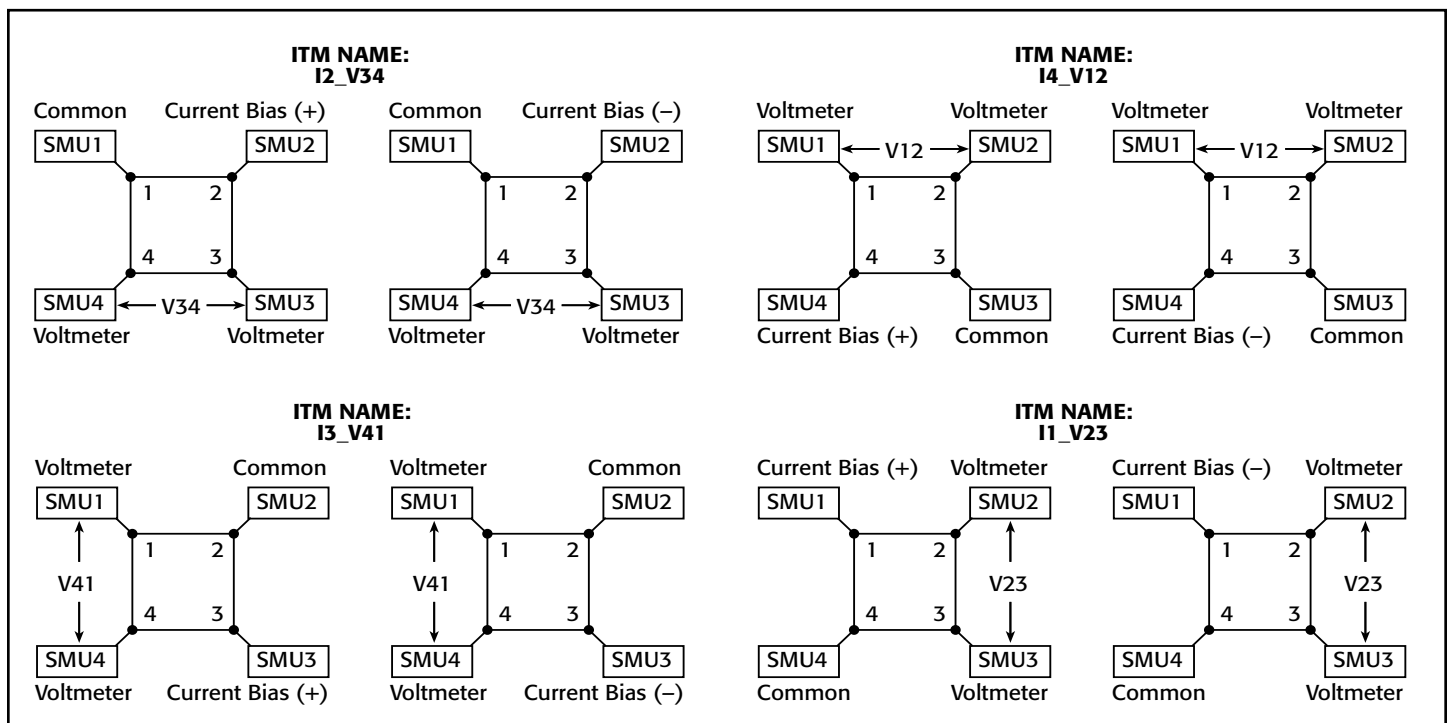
ITM NAME:
I2_V34

Common Current Bias (+)
SMU1 SMU2
1 2
4 3
SMU4 V34 SMU3
Voltmeter Voltmeter

Common Current Bias (–)
SMU1 SMU2
1 2
4 3
SMU4 V34 SMU3
Voltmeter Voltmeter

ITM NAME:
I4_V12

Voltmeter Voltmeter
SMU1 V12 SMU2
1 2
4 3
SMU4 SMU3
Current Bias (+) Common

Voltmeter Voltmeter
SMU1 V12 SMU2
1 2
4 3
SMU4 SMU3
Current Bias (–) Common

ITM NAME:
I3_V41

Voltmeter Common
SMU1 SMU2
V41
1 2
4 3
SMU4 SMU3
Voltmeter Current Bias (+)

Voltmeter Common
SMU1 SMU2
V41
1 2
4 3
SMU4 SMU3
Voltmeter Current Bias (–)

ITM NAME:
I1_V23

Current Bias (+) Voltmeter
SMU1 SMU2
1 2
V23
4 3
SMU4 SMU3
Common Voltmeter

Current Bias (–) Voltmeter
SMU1 SMU2
1 2
V23
4 3
SMU4 SMU3
Common Voltmeter